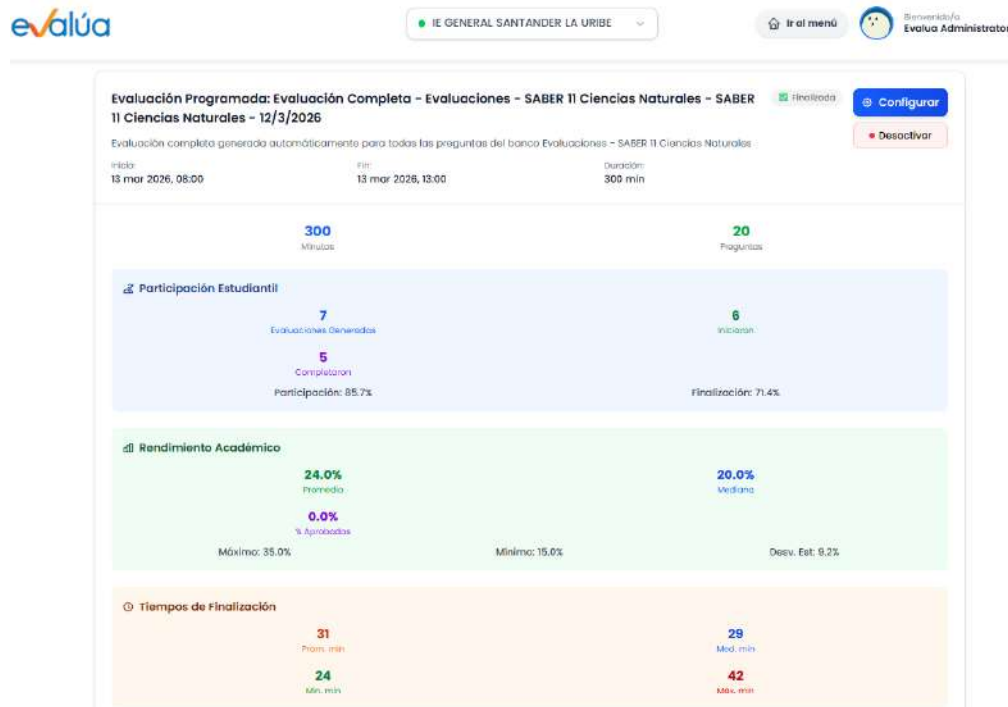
evalúa

IE GENERAL SANTANDER LA URIBE

Ir al menú

Bienvenido/a
Evalua Administrator

Evaluación Programada: Evaluación Completa - Evaluaciones - SABER 11 Ciencias Naturales - SABER 11 Ciencias Naturales - 12/3/2026

Finalizada

Configurar

Desactivar

Evaluación completa generada automáticamente para todas las preguntas del banco Evaluaciones - SABER 11 Ciencias Naturales

Inicio:
13 mar 2026, 08:00

Fin:
13 mar 2026, 13:00

Duración:
300 min

300
Minutos

20
Preguntas

Participación Estudiantil

7
Evaluaciones Generadas

6
Iniciaron

5
Completaron

Participación: 85.7%

Finalización: 71.4%

Rendimiento Académico

24.0%
Promedio

20.0%
Mediana

0.0%
% Aprobados

Máximo: 35.0%

Mínimo: 15.0%

Desv. Est: 9.2%

Tiempos de Finalización

31
Prom. min

29
Med. min

24
Mín. min

42
Máx. min